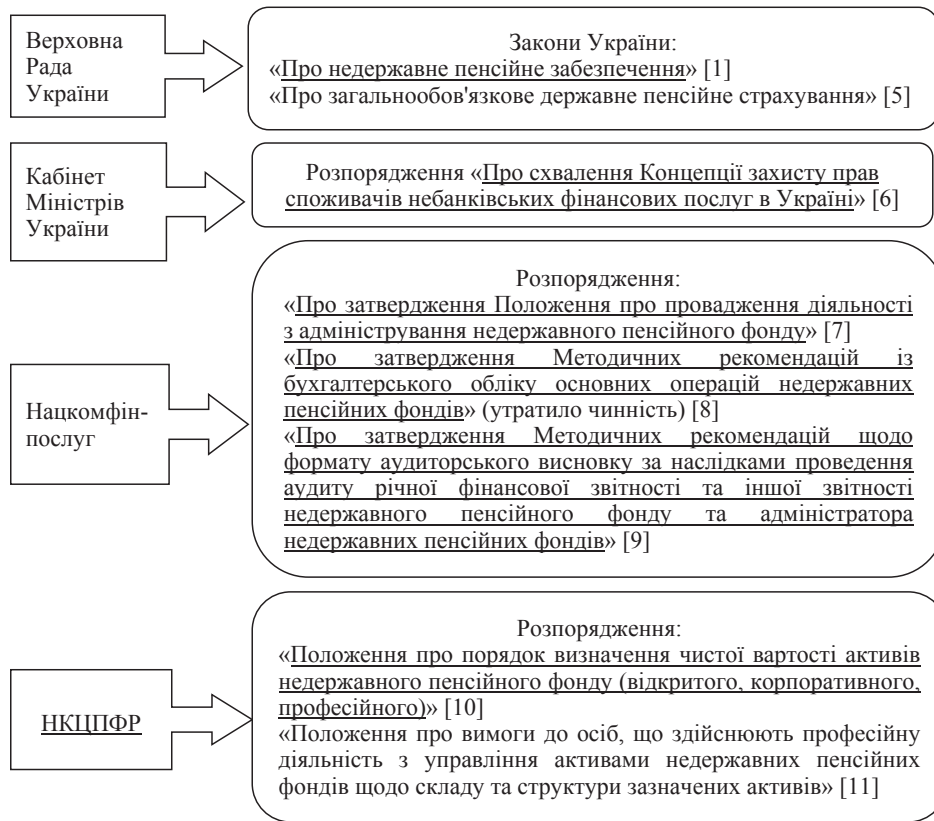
Верховна Рада України

Закони України:
«Про недержавне пенсійне забезпечення» [1]
«Про загальнообов'язкове державне пенсійне страхування» [5]

Кабінет Міністрів України

Розпорядження «Про схвалення Концепції захисту прав споживачів небанківських фінансових послуг в Україні» [6]

Нацкомфінпослуг

Розпорядження:
«Про затвердження Положення про провадження діяльності з адміністрування недержавного пенсійного фонду» [7]
«Про затвердження Методичних рекомендацій із бухгалтерського обліку основних операцій недержавних пенсійних фондів» (утратило чинність) [8]
«Про затвердження Методичних рекомендацій щодо формату аудиторського висновку за наслідками проведення аудиту річної фінансової звітності та іншої звітності недержавного пенсійного фонду та адміністратора недержавних пенсійних фондів» [9]

НКЦПФР

Розпорядження:
«Положення про порядок визначення чистої вартості активів недержавного пенсійного фонду (відкритого, корпоративного, професійного)» [10]
«Положення про вимоги до осіб, що здійснюють професійну діяльність з управління активами недержавних пенсійних фондів щодо складу та структури зазначених активів» [11]